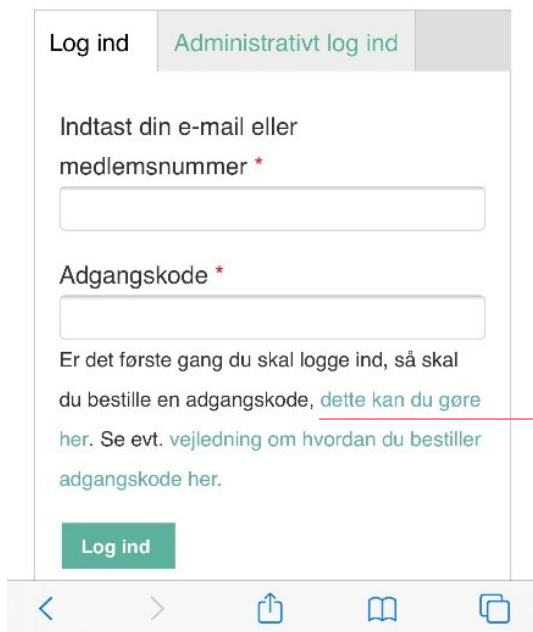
Log ind | Administrativt log ind

Indtast din e-mail eller medlemsnummer *

Adgangskode *

Er det første gang du skal logge ind, så skal du bestille en adgangskode, dette kan du gøre her. Se evt. vejledning om hvordan du bestiller adgangskode her.

Log ind